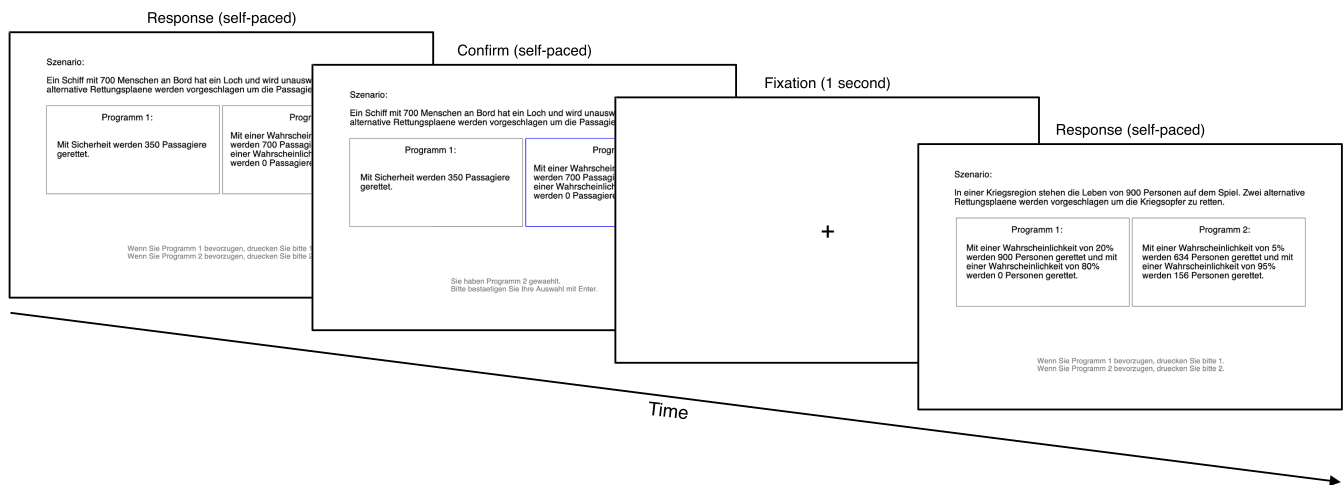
Response (self-paced)

Szenario:

Ein Schiff mit 700 Menschen an Bord hat ein Loch und wird unausw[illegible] alternative Rettungsplaene werden vorgeschlagen um die Passagi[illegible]

Programm 1:

Mit Sicherheit werden 350 Passagiere gerettet.

Progr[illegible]

Mit einer Wahrschein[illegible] werden 700 Passagi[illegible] einer Wahrscheinlich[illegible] werden 0 Passagier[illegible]

Wenn Sie Programm 1 bevorzugen, druecken Sie bitte 1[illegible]
Wenn Sie Programm 2 bevorzugen, druecken Sie bitte 2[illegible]

Confirm (self-paced)

Szenario:

Ein Schiff mit 700 Menschen an Bord hat ein Loch und wird unausw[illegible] alternative Rettungsplaene werden vorgeschlagen um die Passagi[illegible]

Programm 1:

Mit Sicherheit werden 350 Passagiere gerettet.

Progr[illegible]

Mit einer Wahrschein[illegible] werden 700 Passagi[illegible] einer Wahrscheinlich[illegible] werden 0 Passagier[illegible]

Sie haben Programm 2 gewaehlt.
Bitte bestaetigen Sie Ihre Auswahl mit Enter.

Fixation (1 second)

+

Response (self-paced)

Szenario:

In einer Kriegsregion stehen die Leben von 900 Personen auf dem Spiel. Zwei alternative Rettungsplaene werden vorgeschlagen um die Kriegsopfer zu retten.

Programm 1:

Mit einer Wahrscheinlichkeit von 20% werden 900 Personen gerettet und mit einer Wahrscheinlichkeit von 80% werden 0 Personen gerettet.

Programm 2:

Mit einer Wahrscheinlichkeit von 5% werden 634 Personen gerettet und mit einer Wahrscheinlichkeit von 95% werden 156 Personen gerettet.

Wenn Sie Programm 1 bevorzugen, druecken Sie bitte 1.
Wenn Sie Programm 2 bevorzugen, druecken Sie bitte 2.

Time